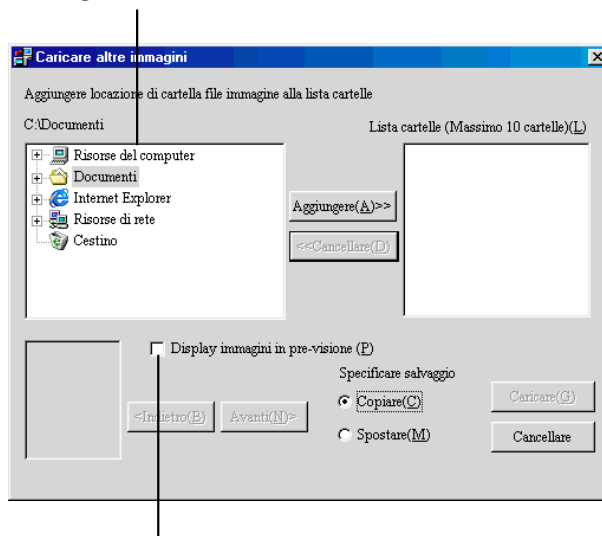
Caricare altre immagini

Aggiungere locazione di cartella file immagine alla lista cartelle

C:\Documenti

Lista cartelle (Massimo 10 cartelle)(L)

Risorse del computer
Documenti
Internet Explorer
Risorse di rete
Cestino

Aggiungere(A)>>

<<Cancellare(D)

Display immagini in pre-visione (P)

Specificare salvaggio

Copiare(C)

Spostare(M)

<Indietro(B)

Avanti(N)>

Caricare(G)

Cancellare